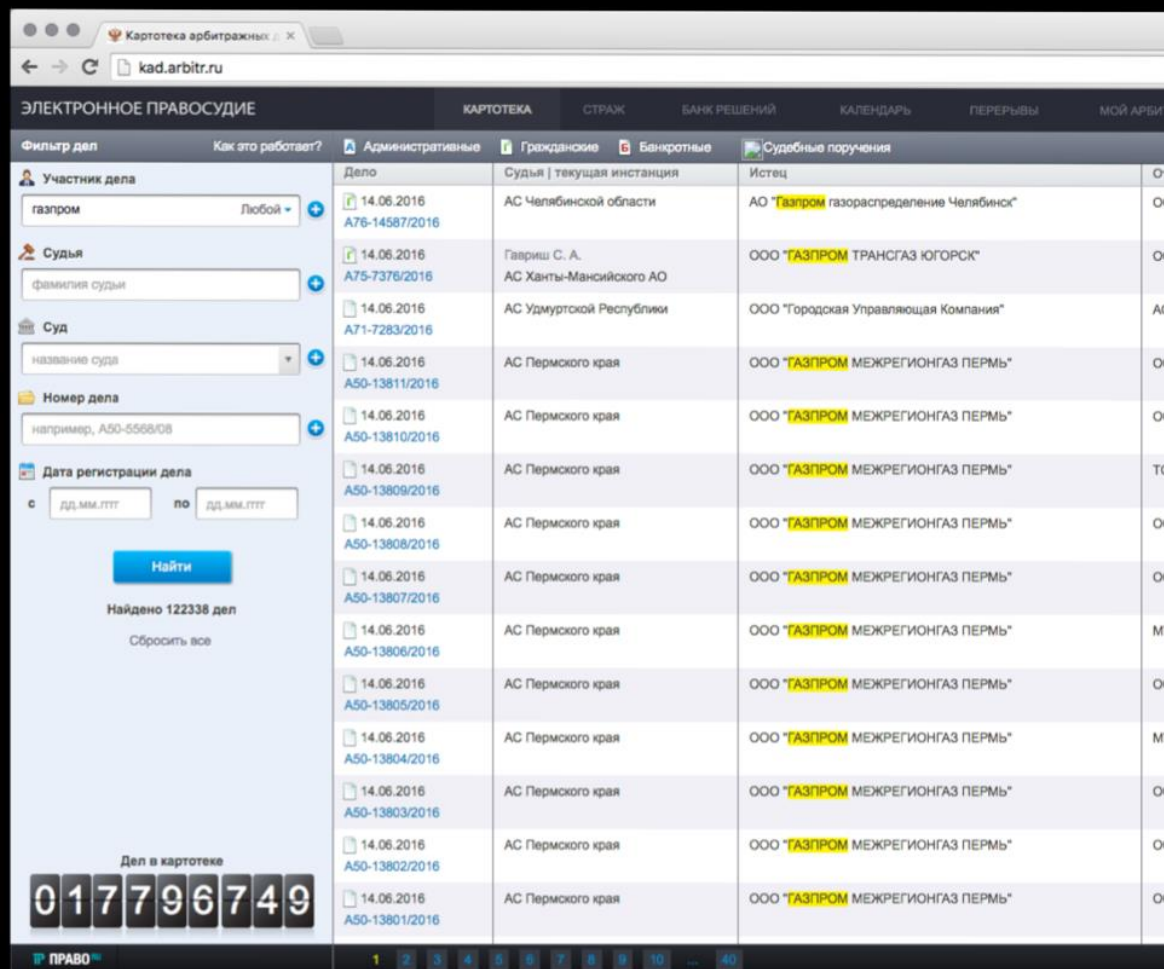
Картотека арбитражных
kad.arbitr.ru

ЭЛЕКТРОННОЕ ПРАВОСУДИЕ
КАРТОТЕКА СТРАЖ БАНК РЕШЕНИЙ КАЛЕНДАРЬ ПЕРЕРЫВЫ МОЙ АРБИ

Фильтр дел
Как это работает?

Участник дела
газпром
Любой

Судья
фамилия судьи

Суд
название суда

Номер дела
например, А50-5568/08

Дата регистрации дела
с дд.мм.гггг по дд.мм.гггг

Найти

Найдено 122338 дел

Сбросить все

Дел в картотеке
017796749

Административные Гражданские Банкротные Судебные поручения

| Дело | Судья \| текущая инстанция | Истец | О |
|---|---|---|---|
| 14.06.2016 А76-14587/2016 | АС Челябинской области | АО "Газпром газораспределение Челябинск" | О |
| 14.06.2016 А75-7376/2016 | Гавриш С. А. АС Ханты-Мансийского АО | ООО "ГАЗПРОМ ТРАНСГАЗ ЮГОРСК" | О |
| 14.06.2016 А71-7283/2016 | АС Удмуртской Республики | ООО "Городская Управляющая Компания" | А |
| 14.06.2016 А50-13811/2016 | АС Пермского края | ООО "ГАЗПРОМ МЕЖРЕГИОНГАЗ ПЕРМЬ" | О |
| 14.06.2016 А50-13810/2016 | АС Пермского края | ООО "ГАЗПРОМ МЕЖРЕГИОНГАЗ ПЕРМЬ" | О |
| 14.06.2016 А50-13809/2016 | АС Пермского края | ООО "ГАЗПРОМ МЕЖРЕГИОНГАЗ ПЕРМЬ" | Т |
| 14.06.2016 А50-13808/2016 | АС Пермского края | ООО "ГАЗПРОМ МЕЖРЕГИОНГАЗ ПЕРМЬ" | О |
| 14.06.2016 А50-13807/2016 | АС Пермского края | ООО "ГАЗПРОМ МЕЖРЕГИОНГАЗ ПЕРМЬ" | О |
| 14.06.2016 А50-13806/2016 | АС Пермского края | ООО "ГАЗПРОМ МЕЖРЕГИОНГАЗ ПЕРМЬ" | М |
| 14.06.2016 А50-13805/2016 | АС Пермского края | ООО "ГАЗПРОМ МЕЖРЕГИОНГАЗ ПЕРМЬ" | О |
| 14.06.2016 А50-13804/2016 | АС Пермского края | ООО "ГАЗПРОМ МЕЖРЕГИОНГАЗ ПЕРМЬ" | М |
| 14.06.2016 А50-13803/2016 | АС Пермского края | ООО "ГАЗПРОМ МЕЖРЕГИОНГАЗ ПЕРМЬ" | О |
| 14.06.2016 А50-13802/2016 | АС Пермского края | ООО "ГАЗПРОМ МЕЖРЕГИОНГАЗ ПЕРМЬ" | О |
| 14.06.2016 А50-13801/2016 | АС Пермского края | ООО "ГАЗПРОМ МЕЖРЕГИОНГАЗ ПЕРМЬ" | О |

ПРАВО
1 2 3 4 5 6 7 8 9 10 ... 40